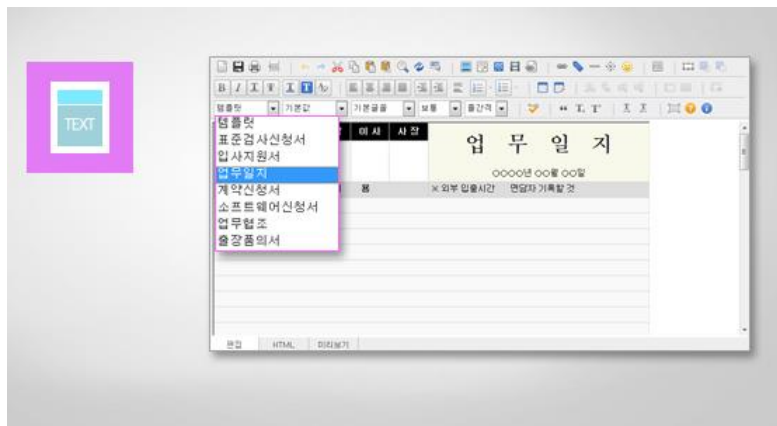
TEXT

템플릿 | 기본값 | 기본글꼴 | 보통 | 줄간격

템플릿
표준검사신청서
입사지원서
업무일지
계약신청서
소프트웨어신청서
업무협조
출장품의서

이 사 | 사 장

업 무 일 지

0000년 00월 00일

용

※ 외부 업출시간 면담자 기록할 것

편집 | HTML | 미리보기